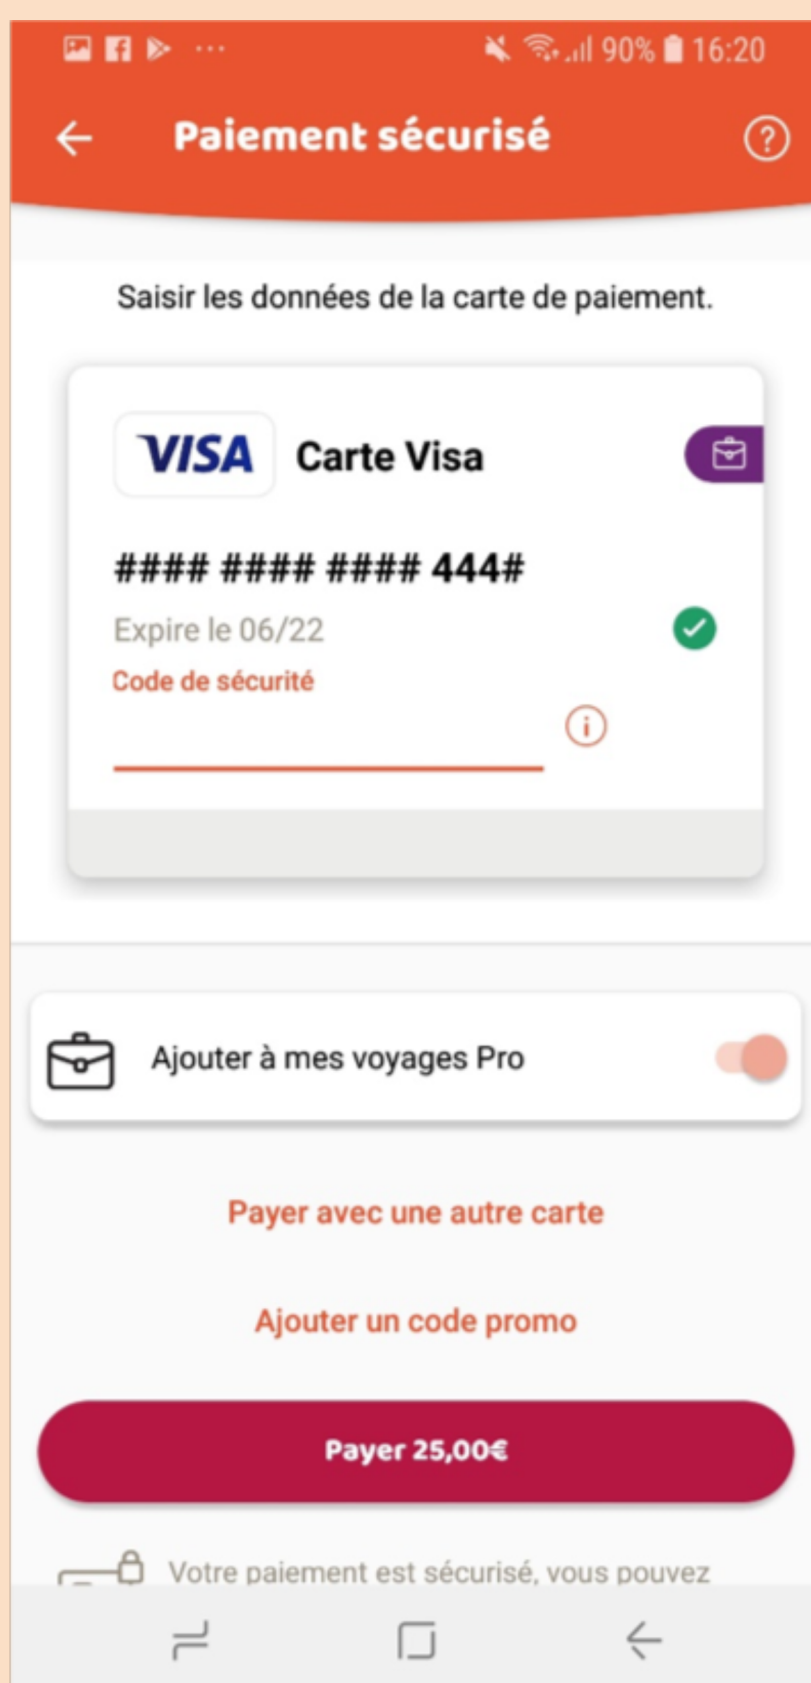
90% 16:20

Paiement sécurisé

Saisir les données de la carte de paiement.

VISA Carte Visa

#### #### #### 444#

Expire le 06/22

Code de sécurité

Ajouter à mes voyages Pro

Payer avec une autre carte

Ajouter un code promo

Payer 25,00€

Votre paiement est sécurisé, vous pouvez